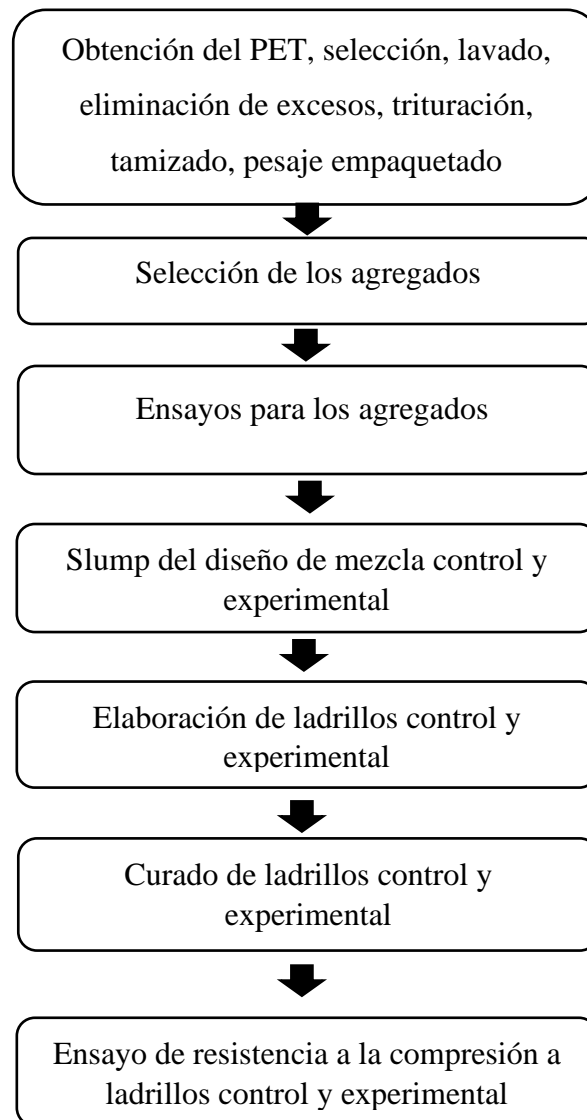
Obtención del PET, selección, lavado, eliminación de excesos, trituración, tamizado, pesaje empaquetado

Selección de los agregados

Ensayos para los agregados

Slump del diseño de mezcla control y experimental

Elaboración de ladrillos control y experimental

Curado de ladrillos control y experimental

Ensayo de resistencia a la compresión a ladrillos control y experimental